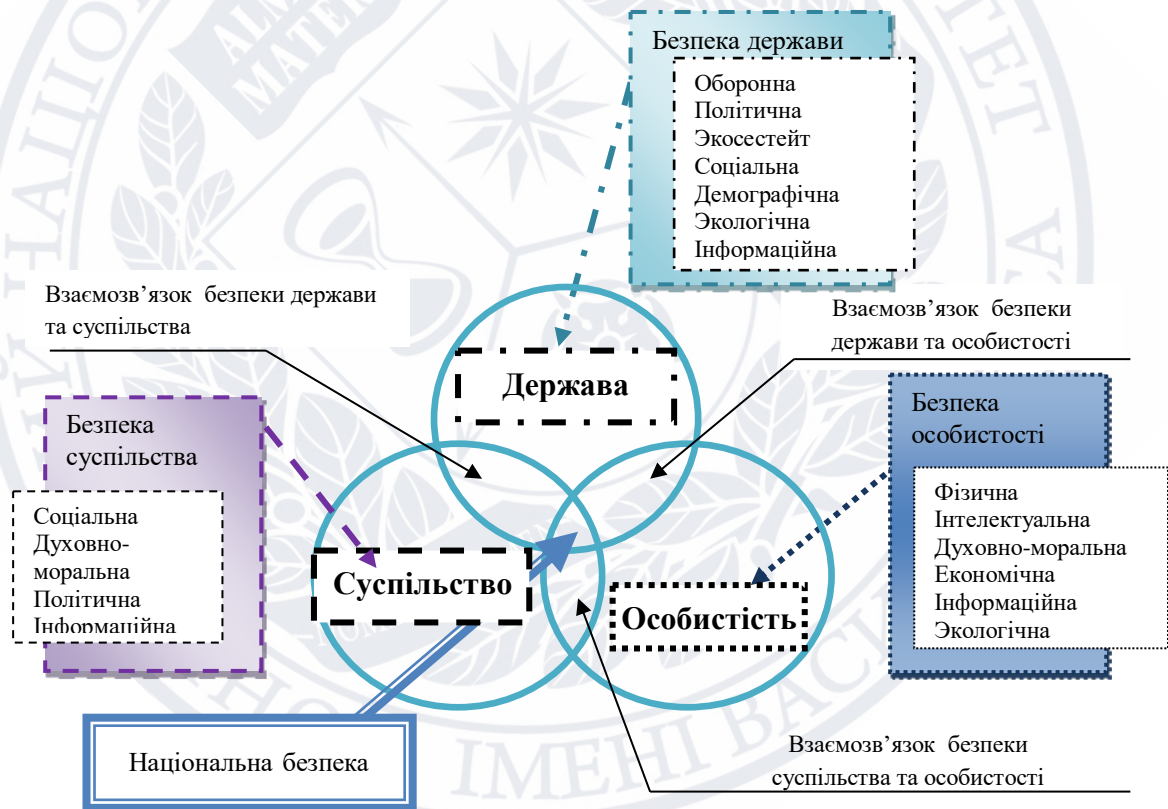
Безпека держави

Оборонна
Політична
Экосестейт
Соціальна
Демографічна
Экологічна
Інформаційна

Взаємозв'язок безпеки держави та суспільства

Взаємозв'язок безпеки держави та особистості

Держава

Безпека суспільства

Соціальна
Духовно-моральна
Політична
Інформаційна

Безпека особистості

Фізична
Інтелектуальна
Духовно-моральна
Економічна
Інформаційна
Екологічна

Суспільство

Особистість

Національна безпека

Взаємозв'язок безпеки суспільства та особистості

ІМЕНІ ВАС